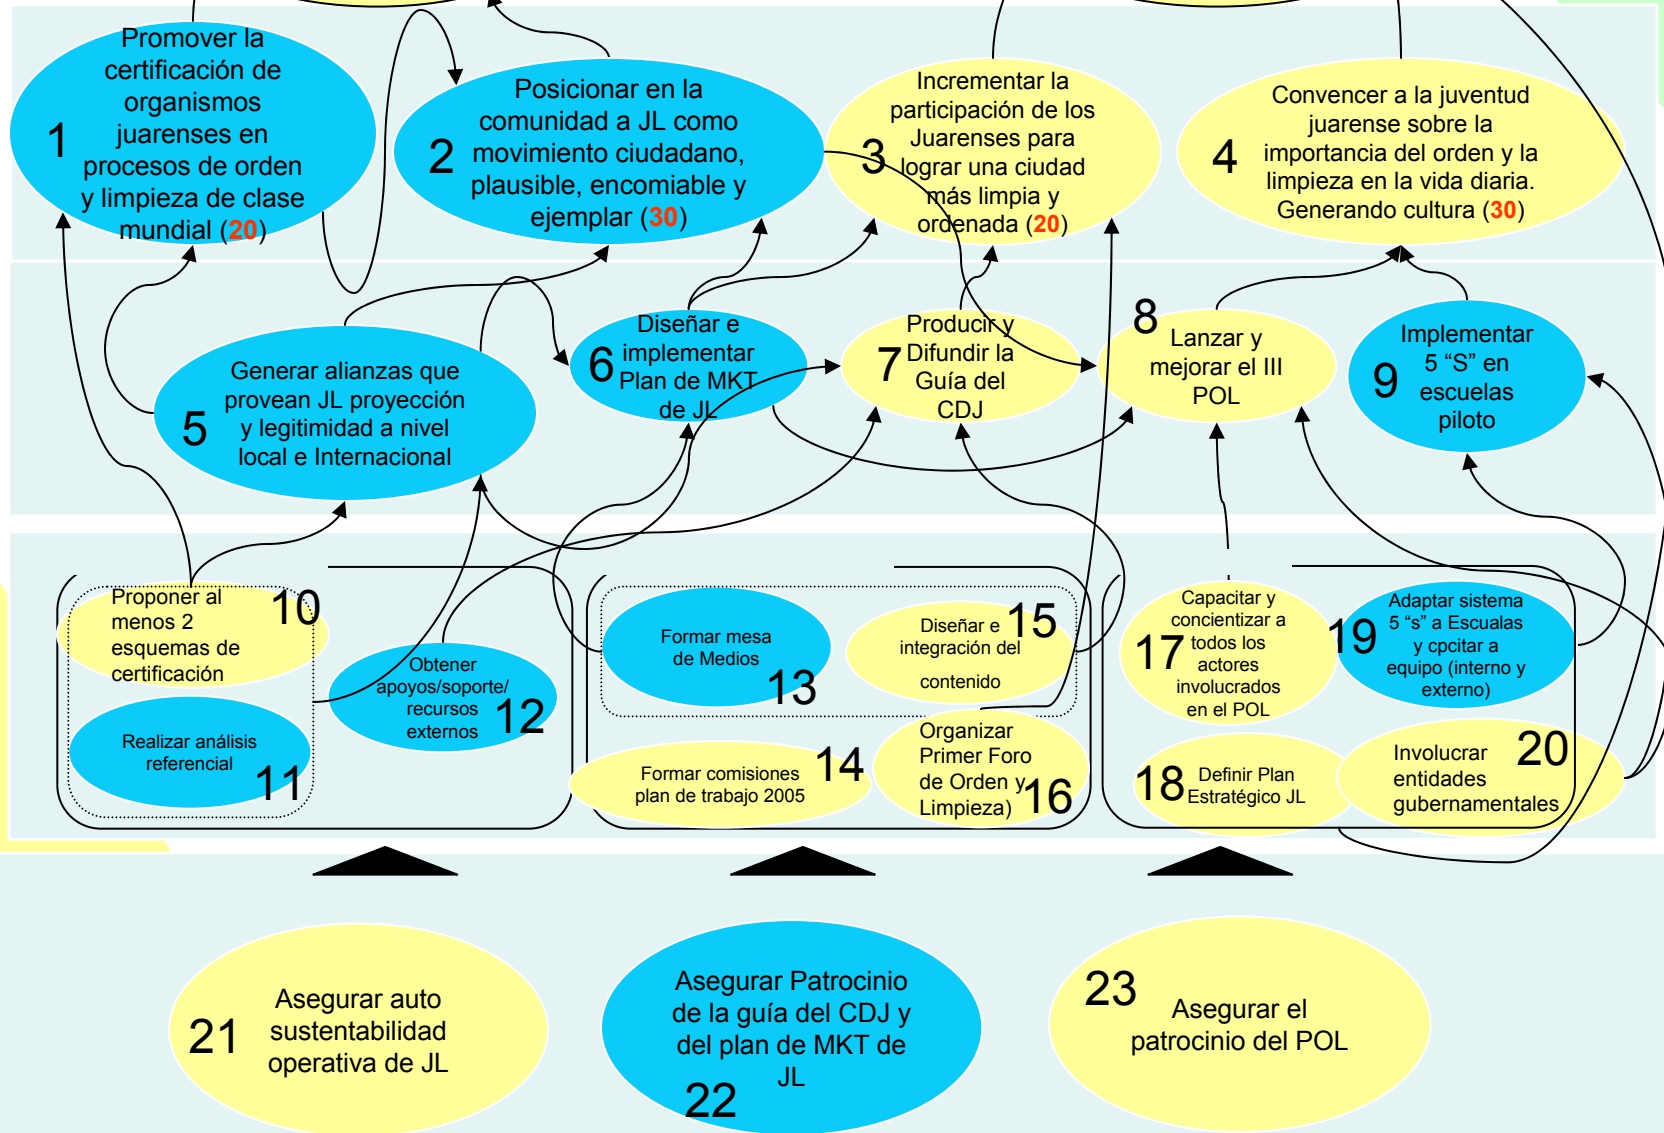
1 Promover la certificación de organismos juarenses en procesos de orden y limpieza de clase mundial (20)

2 Posicionar en la comunidad a JL como movimiento ciudadano, plausible, encomiable y ejemplar (30)

3 Incrementar la participación de los Juarenses para lograr una ciudad más limpia y ordenada (20)

4 Convencer a la juventud juarense sobre la importancia del orden y la limpieza en la vida diaria. Generando cultura (30)

5 Generar alianzas que provean JL proyección y legitimidad a nivel local e Internacional

6 Diseñar e implementar Plan de MKT de JL

7 Producir y Difundir la Guía del CDJ

8 Lanzar y mejorar el III POL

9 Implementar 5 "S" en escuelas piloto

10 Proponer al menos 2 esquemas de certificación

11 Realizar análisis referencial

12 Obtener apoyos/soporte/ recursos externos

13 Formar mesa de Medios

14 Formar comisiones plan de trabajo 2005

15 Diseñar e integración del contenido

16 Organizar Primer Foro de Orden y Limpieza)

17 Capacitar y concientizar a todos los actores involucrados en el POL

18 Definir Plan Estratégico JL

19 Adaptar sistema 5 "s" a Escualas y cpcitar a equipo (interno y externo)

20 Involucrar entidades gubernamentales

21 Asegurar auto sustentabilidad operativa de JL

22 Asegurar Patrocinio de la guía del CDJ y del plan de MKT de JL

23 Asegurar el patrocinio del POL